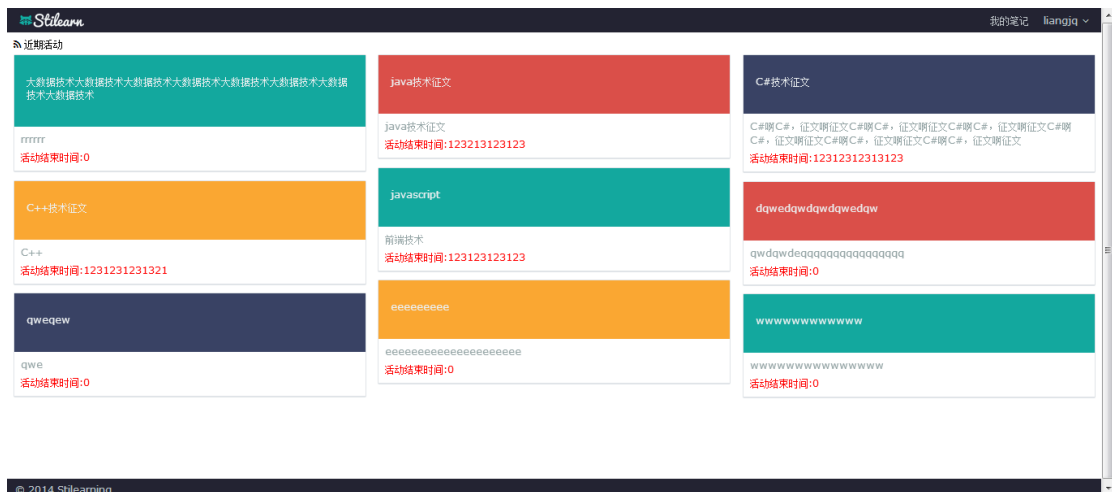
Stilearn

我的笔记 liangjq

近期活动

大数据技术大数据技术大数据技术大数据技术大数据技术大数据技术大数据技术大数据技术

rrrrrr
活动结束时间:0

C++技术征文

C++
活动结束时间:1231231231321

qweqew

qwe
活动结束时间:0

java技术征文

java技术征文
活动结束时间:123213123123

javascript

前端技术
活动结束时间:123123123123

eeeeeeeee

eeeeeeeeeeeeeeeeeeeee
活动结束时间:0

C#技术征文

C#咧C#，征文咧征文C#咧C#，征文咧征文C#咧C#，征文咧征文C#咧C#，征文咧征文C#咧C#，征文咧征文C#咧C#，征文咧征文
活动结束时间:12312312313123

dqwedqwdqwdqwedqw

qwdqwdeqqqqqqqqqqqqqqq
活动结束时间:0

wwwwwwwwwwww

wwwwwwwwwwwwwwww
活动结束时间:0

© 2014 Stilearning